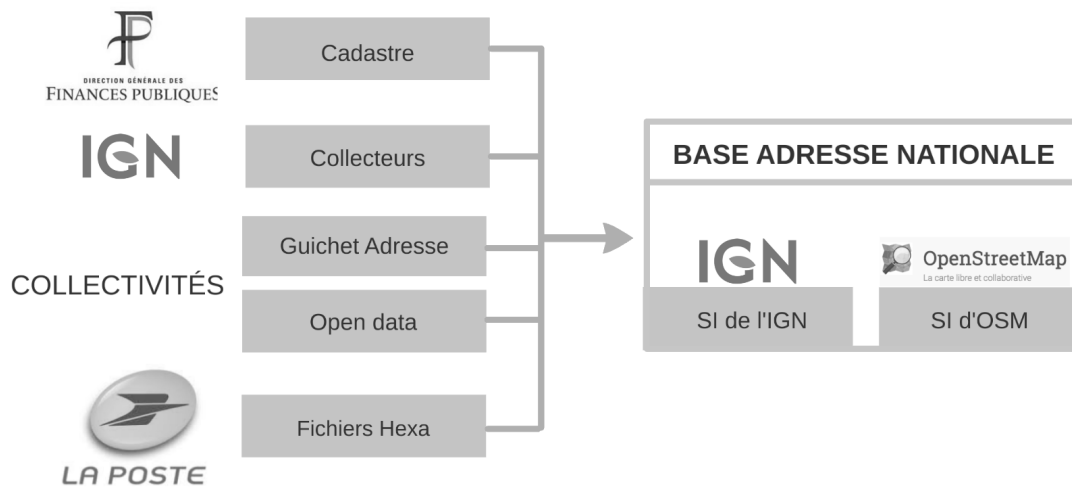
DIRECTION GÉNÉRALE DES FINANCES PUBLIQUES

Cadastre

IGN

Collecteurs

Guichet Adresse

COLLECTIVITÉS

Open data

LA POSTE

Fichiers Hexa

BASE ADRESSE NATIONALE

IGN

OpenStreetMap
La carte libre et collaborative

SI de l'IGN

SI d'OSM